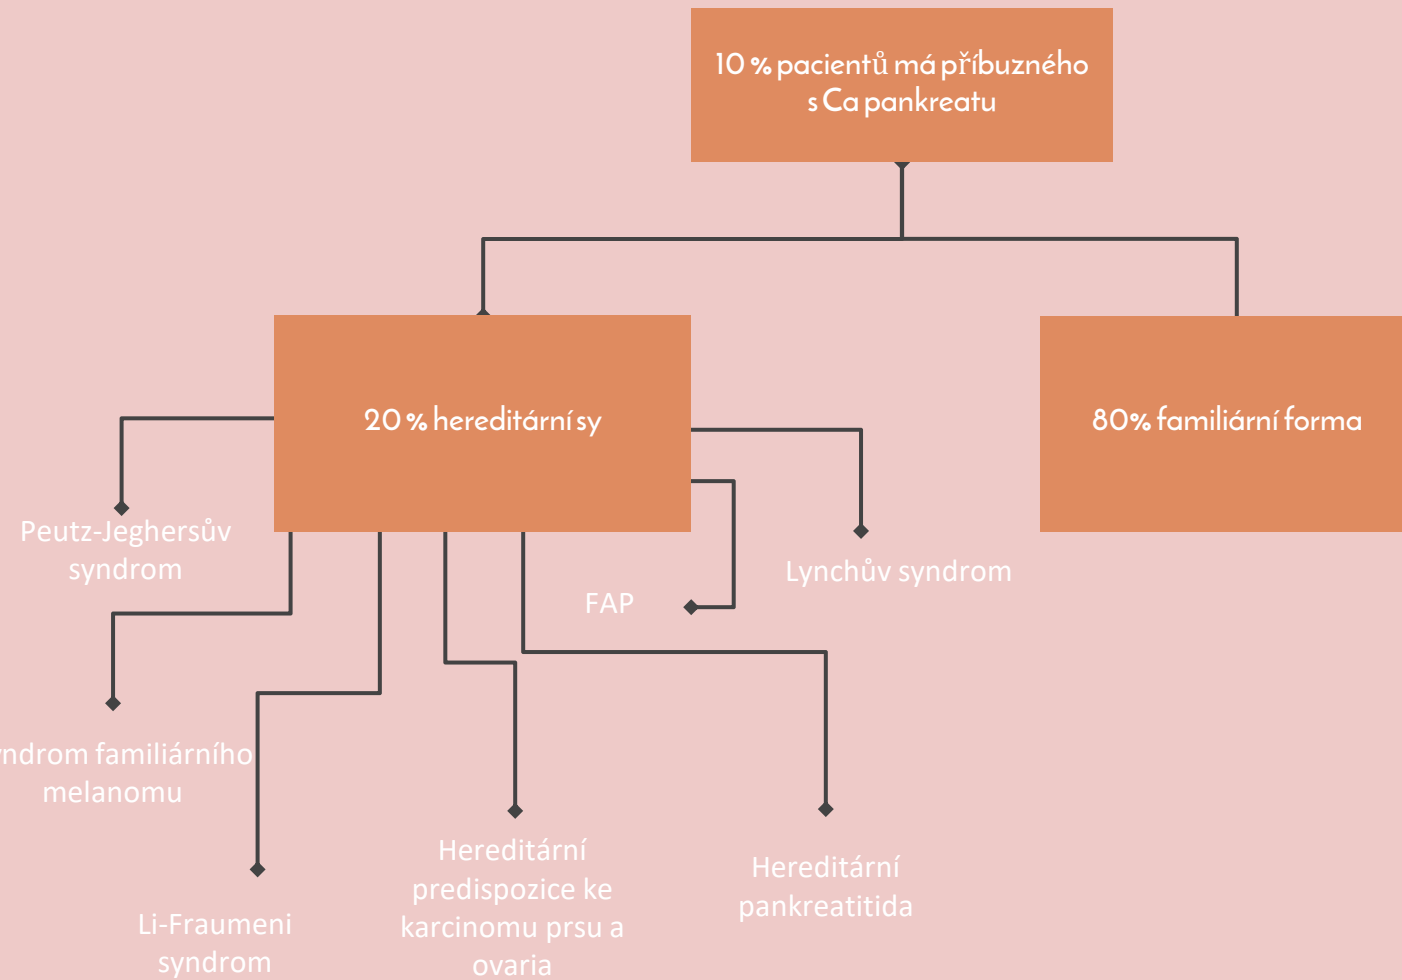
10 % pacientů má příbuzného s Ca pankreatu

20 % hereditární sy

80% familiární forma

Peutz-Jeghersův syndrom

FAP

Lynchův syndrom

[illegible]ndrom familiárního melanomu

Li-Fraumeni syndrom

Hereditární predispozice ke karcinomu prsu a ovaria

Hereditární pankreatitida